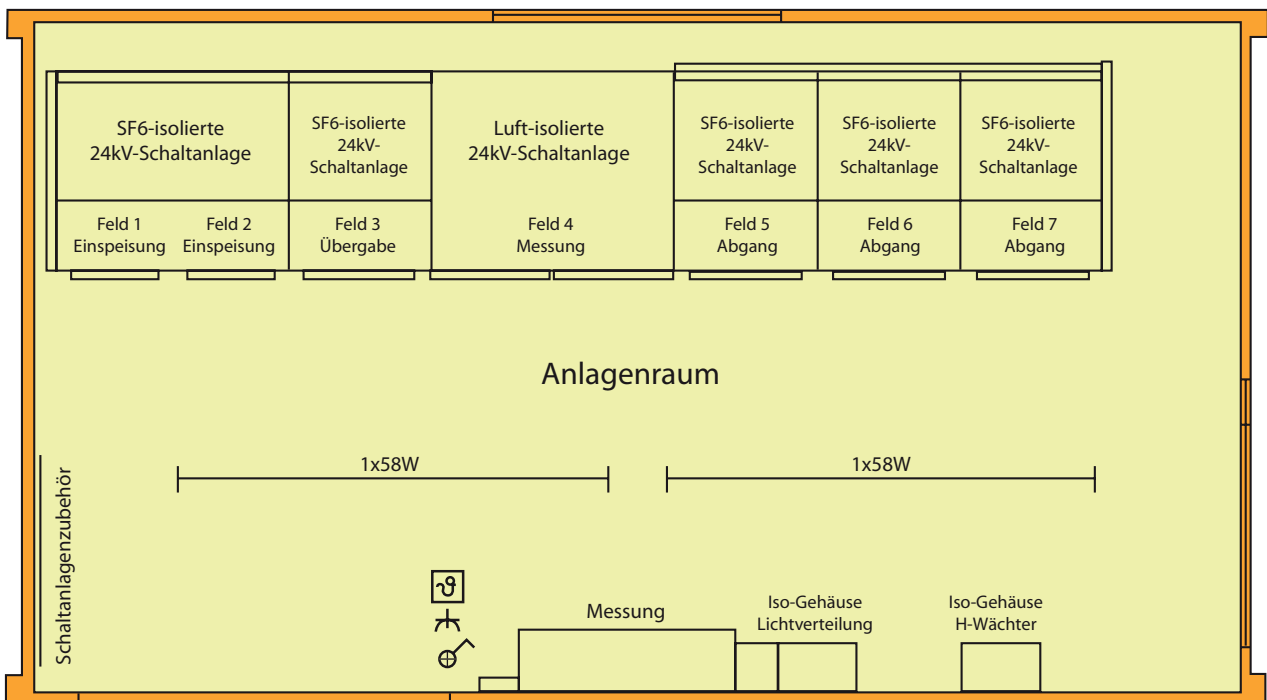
SF6-isolierte 24kV-Schaltanlage

SF6-isolierte 24kV-Schaltanlage

Luft-isolierte 24kV-Schaltanlage

SF6-isolierte 24kV-Schaltanlage

SF6-isolierte 24kV-Schaltanlage

SF6-isolierte 24kV-Schaltanlage

Feld 1 Einspeisung

Feld 2 Einspeisung

Feld 3 Übergabe

Feld 4 Messung

Feld 5 Abgang

Feld 6 Abgang

Feld 7 Abgang

Anlagenraum

1x58W

1x58W

Schaltanlagenzubehör

Messung

Iso-Gehäuse Lichtverteilung

Iso-Gehäuse H-Wächter